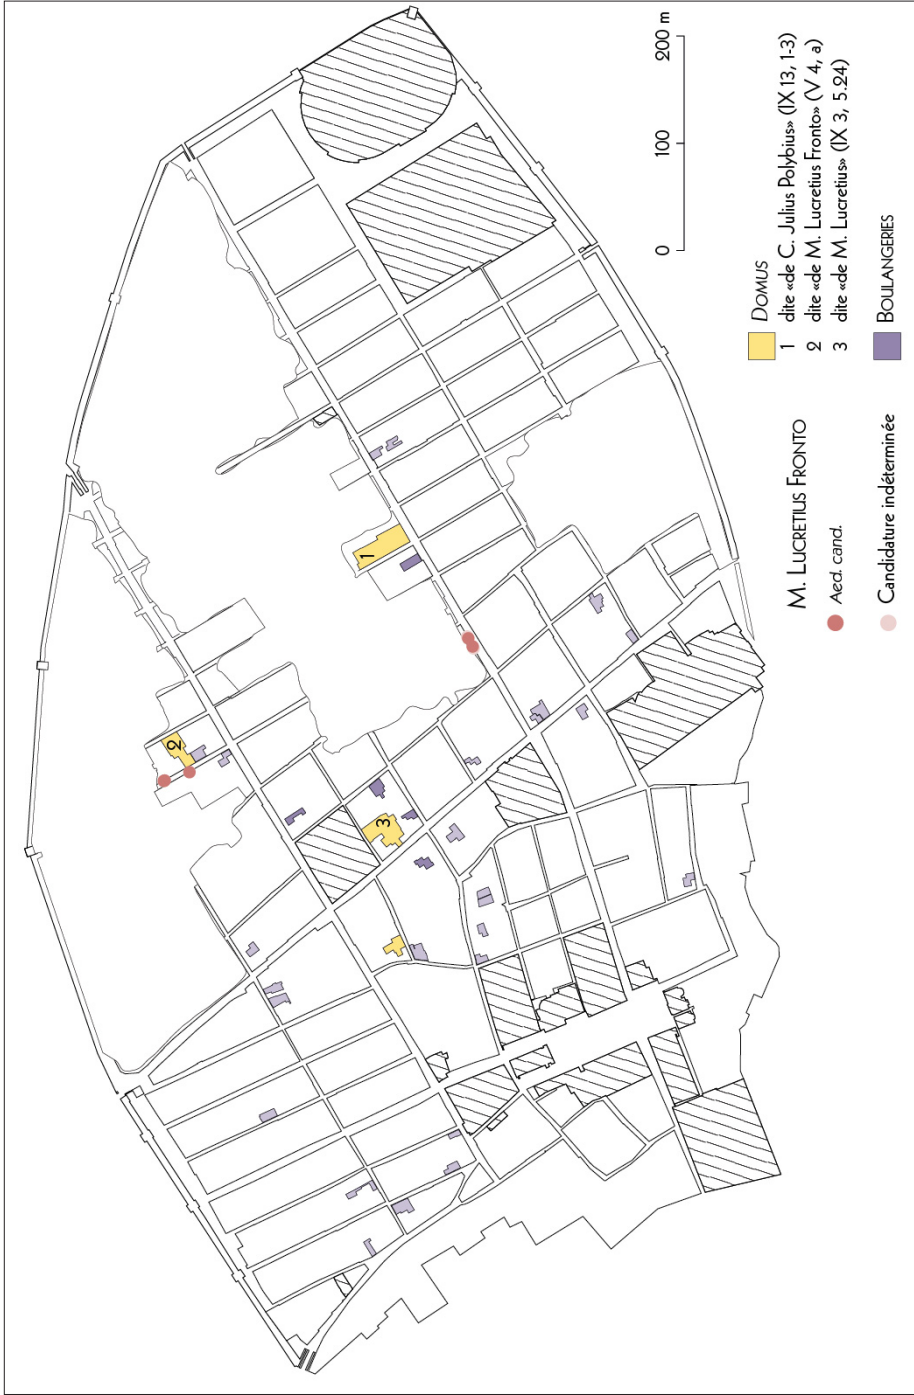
0
100
200 m

1

2

3

M. Lucretius Fronto
Aed. cand.
Candidature indéterminée

Domus
1 dite «de C. Julius Polybius» (IX 13, 1-3)
2 dite «de M. Lucretius Fronto» (V 4, a)
3 dite «de M. Lucretius» (IX 3, 5.24)
Boulangeries